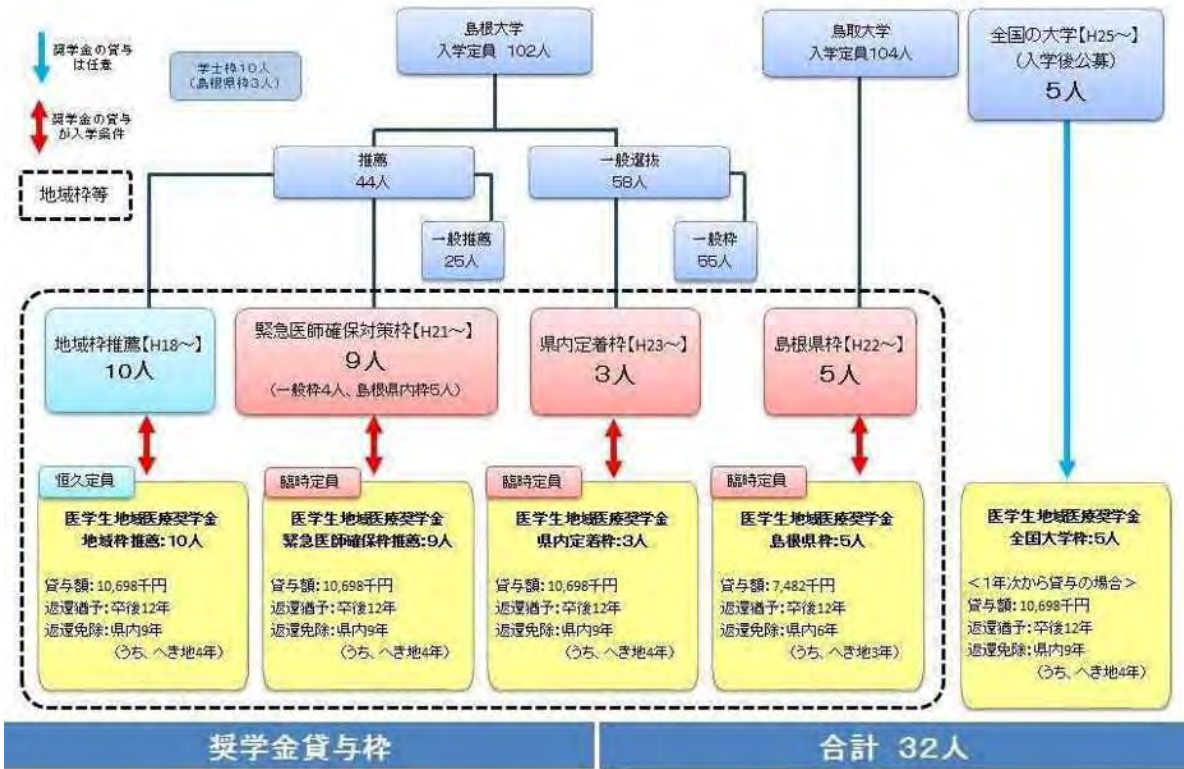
奨学金の貸与は任意

学士枠10人（島根県枠3人）

奨学金の貸与が入学条件

地域枠等

島根大学
入学定員 102人

鳥取大学
入学定員104人

全国の大学【H25～】
（入学後公募）
5人

推薦
44人

一般選抜
58人

一般推薦
25人

一般枠
55人

地域枠推薦【H18～】
10人

緊急医師確保対策枠【H21～】
9人
（一般枠4人、島根県内枠5人）

県内定着枠【H23～】
3人

島根県枠【H22～】
5人

恒久定員
医学生地域医療奨学金
地域枠推薦：10人
貸与額：10,698千円
返還猶予：卒後12年
返還免除：県内9年
（うち、へき地4年）

臨時定員
医学生地域医療奨学金
緊急医師確保枠推薦：9人
貸与額：10,698千円
返還猶予：卒後12年
返還免除：県内9年
（うち、へき地4年）

臨時定員
医学生地域医療奨学金
県内定着枠：3人
貸与額：10,698千円
返還猶予：卒後12年
返還免除：県内9年
（うち、へき地4年）

臨時定員
医学生地域医療奨学金
島根県枠：5人
貸与額：7,482千円
返還猶予：卒後12年
返還免除：県内6年
（うち、へき地3年）

医学生地域医療奨学金
全国大学枠：5人
＜1年次から貸与の場合＞
貸与額：10,698千円
返還猶予：卒後12年
返還免除：県内9年
（うち、へき地4年）

奨学金貸与枠

合計 32人